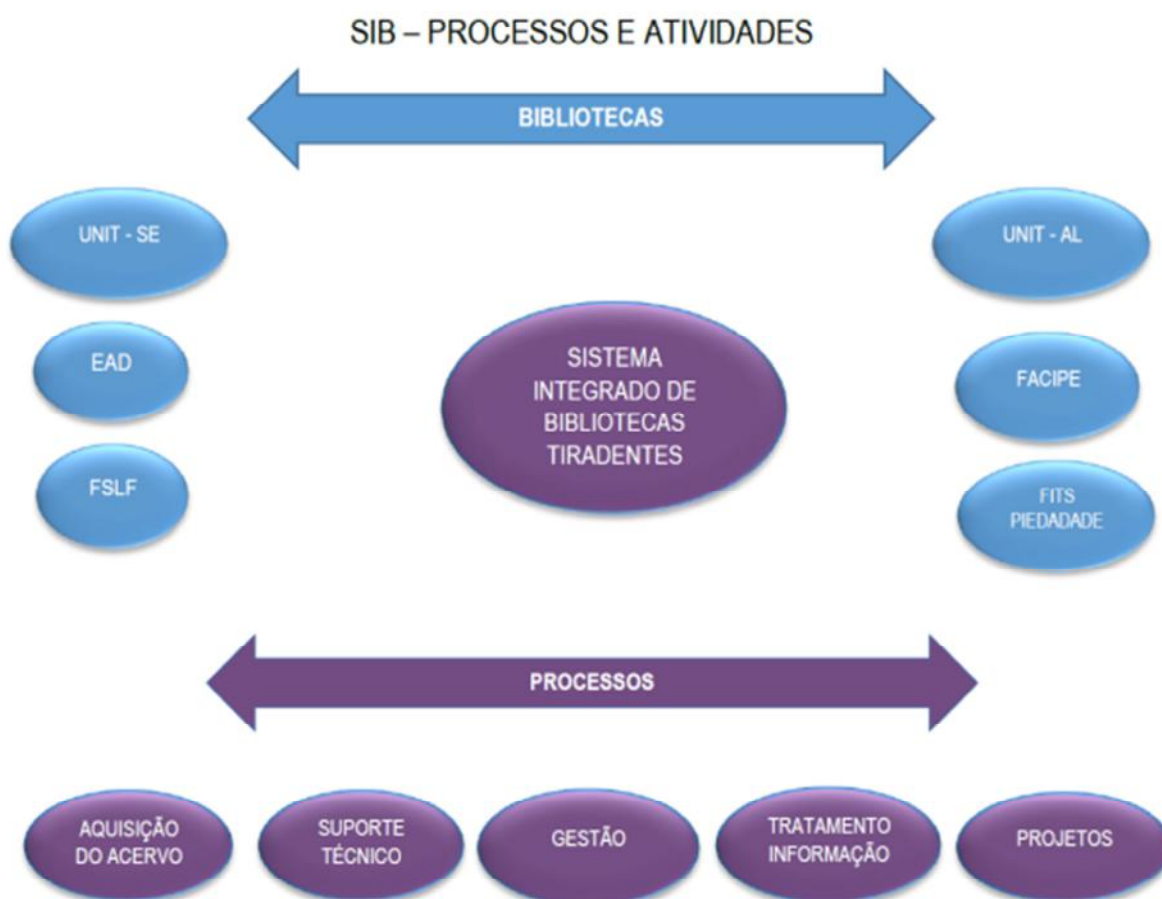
SIB – PROCESSOS E ATIVIDADES

BIBLIOTECAS

UNIT - SE

EAD

FSLF

SISTEMA INTEGRADO DE BIBLIOTECAS TIRADENTES

UNIT - AL

FACIPE

FITS PIEDADADE

PROCESSOS

AQUISIÇÃO DO ACERVO

SUPORTE TÉCNICO

GESTÃO

TRATAMENTO INFORMAÇÃO

PROJETOS